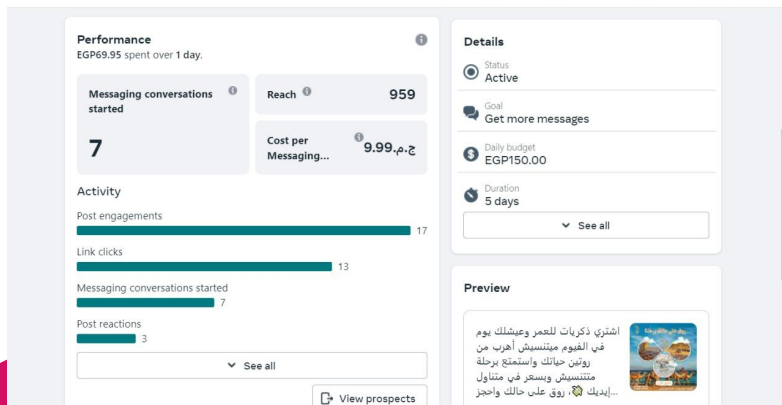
Performance
EGP69.95 spent over 1 day.

Messaging conversations started
7

Reach
959

Cost per Messaging...
9.99ج.م.

Activity

Post engagements
17

Link clicks
13

Messaging conversations started
7

Post reactions
3

See all

View prospects

Details

Status
Active

Goal
Get more messages

Daily budget
EGP150.00

Duration
5 days

See all

Preview

اشتري ذكريات للعمر وعيشلك يوم في الفيوم ميتنسيش أهرب من روتين حياتك واستمتع برحلة متتنسيش وبسعر في متناول إيديك 🎡، روق على حالك واحجز...